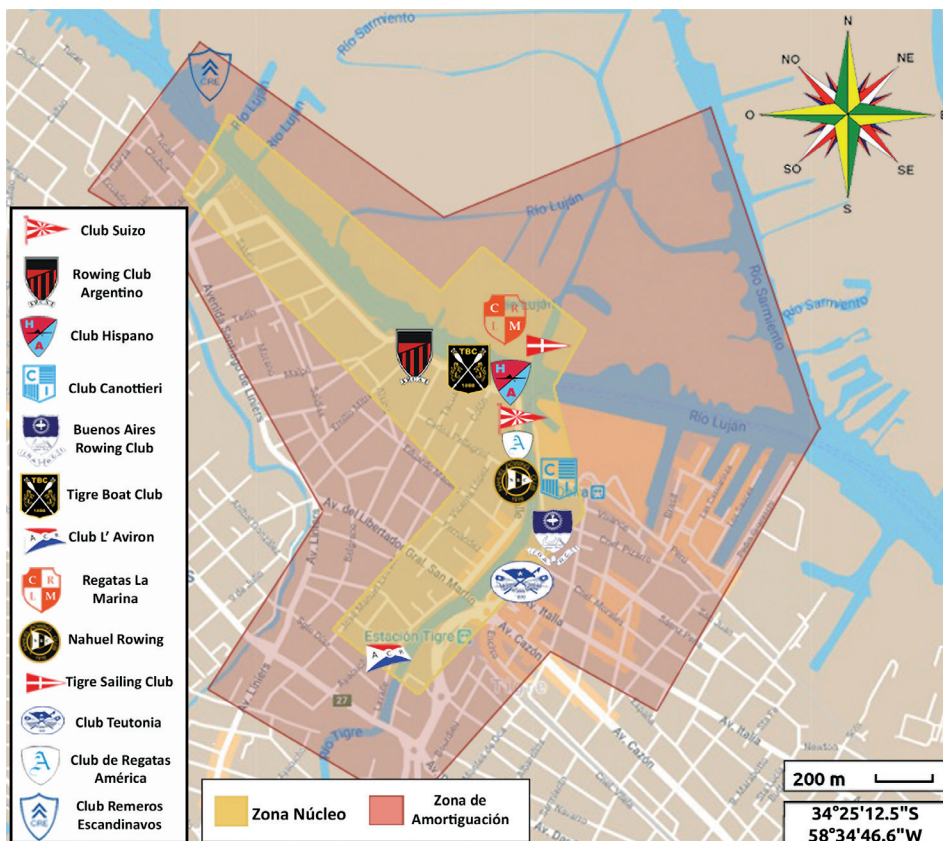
Río Sarmiento
N
NO
NE
O
E
SO
SE
S
Río Luján
Río Luján
Río Sarmiento
Río Sarmiento
Río Luján
Avenida Santiago de Liniers
Av. del Libertador Gral. San Martín
Av. Liniers
Estación Tigre
Av. Italia
Av. Cazón
Tigre
Av. Cazón
Av. Italia
Río Tigre
27

Club Suizo
Rowing Club Argentino
Club Hispano
Club Canottieri
Buenos Aires Rowing Club
Tigre Boat Club
Club L' Aviron
Regatas La Marina
Nahuel Rowing
Tigre Sailing Club
Club Teutonia
Club de Regatas América
Club Remeros Escandinavos

Zona Núcleo
Zona de Amortiguación

200 m
34°25'12.5"S
58°34'46.6"W